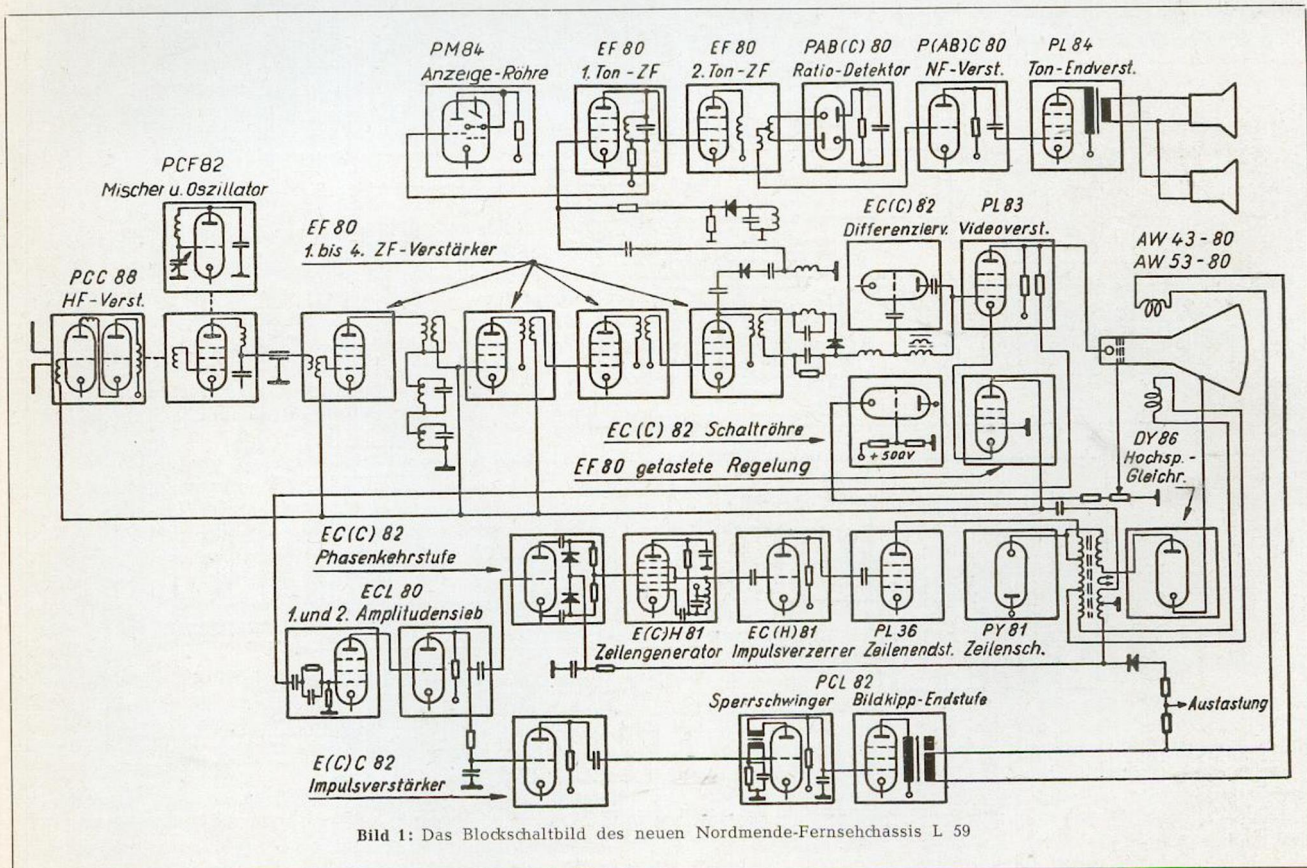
PM84
Anzeige-Röhre

EF 80
1. Ton - ZF

EF 80
2. Ton - ZF

PAB(C) 80
Ratio-Detektor

P(AB)C 80
NF-Verst.

PL 84
Ton-Endverst.

PCF82
Mischer u. Oszillator

EF 80
1. bis 4. ZF-Verstärker

EC(C) 82
Differenzierv.

PL 83
Videoverst.

AW 43 - 80
AW 53 - 80

PCC 88
HF-Verst.

EC (C) 82 Schaltröhre

+ 500V

EF 80 getastete Regelung

DY 86
Hochsp.-Gleichr.

EC(C) 82
Phasenkehrstufe

ECL 80
1. und 2. Amplitudensieb

E(C)H 81
Zeilengenerator

EC (H) 81
Impulsverzerrer

PL 36
Zeilenendst.

PY 81
Zeilensch.

PCL 82

Sperrschwinger

Bildkipp-Endstufe

Austastung

E(C)C 82
Impulsverstärker

Bild 1: Das Blockschaltbild des neuen Nordmende-Fernsehchassis L 59